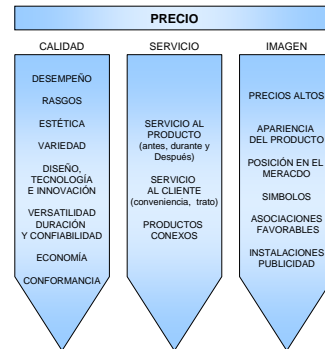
PRECIO

CALIDAD

DESEMPEÑO

RASGOS

ESTÉTICA

VARIEDAD

DISEÑO, TECNOLOGÍA E INNOVACIÓN

VERSATILIDAD DURACIÓN Y CONFIABILIDAD

ECONOMÍA

CONFORMANCIA

SERVICIO

SERVICIO AL PRODUCTO (antes, durante y Después)

SERVICIO AL CLIENTE (conveniencia, trato)

PRODUCTOS CONEXOS

IMAGEN

PRECIOS ALTOS

APARIENCIA DEL PRODUCTO

POSICIÓN EN EL MERACDO

SIMBOLOS

ASOCIACIONES FAVORABLES

INSTALACIONES PUBLICIDAD